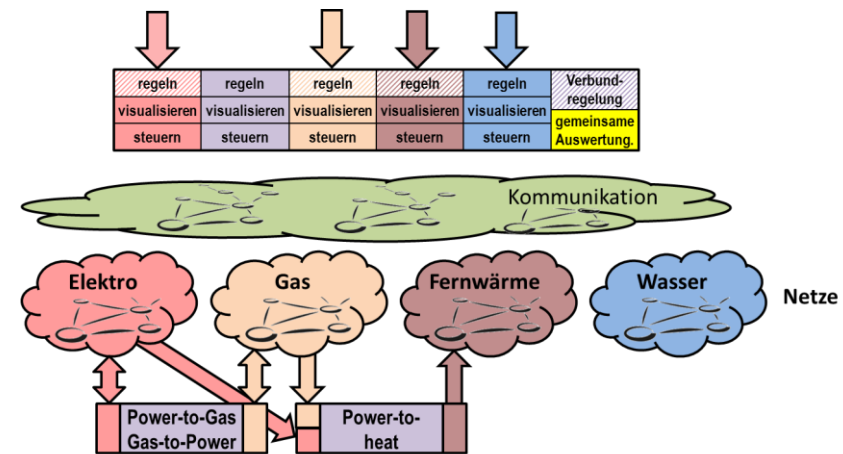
| regeln | regeln | regeln | regeln | regeln | Verbund-regelung |
|---|---|---|---|---|---|
| visualisieren | visualisieren | visualisieren | visualisieren | visualisieren | |
| steuern | steuern | steuern | steuern | steuern | gemeinsame Auswertung. |

Kommunikation

Elektro

Gas

Fernwärme

Wasser

Netze

Power-to-Gas
Gas-to-Power

Power-to-heat